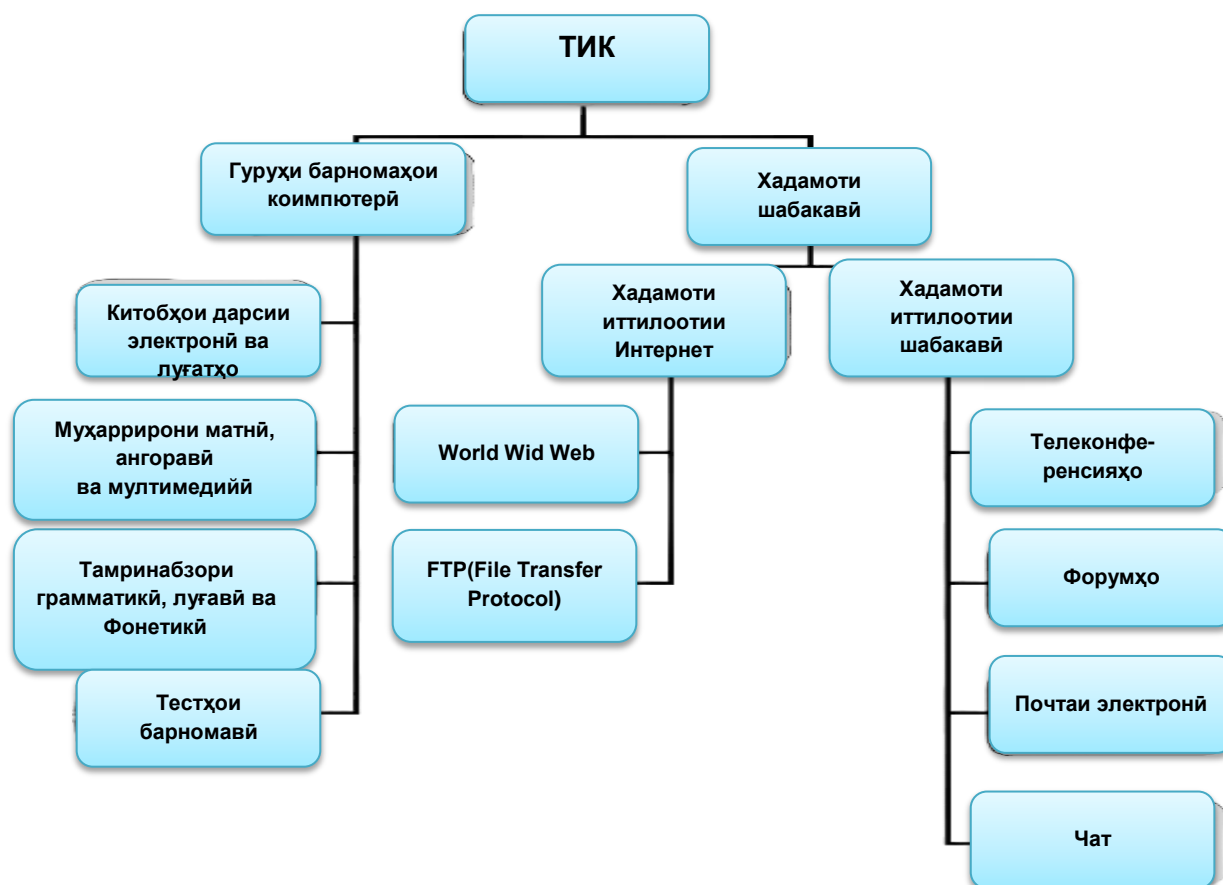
ТИК

Гуруҳи барномаҳои коимпютерӣ

Хадамоти шабакавӣ

Китобҳои дарсии электронӣ ва луғатҳо

Муҳаррирони матнӣ, анговарӣ ва мултимедийӣ

Тамринабзори грамматикӣ, луғавӣ ва Фонетикӣ

Тестҳои барномавӣ

Хадамоти иттилоотии Интернет

World Wid Web

FTP(File Transfer Protocol)

Хадамоти иттилоотии шабакавӣ

Телеконференсияҳо

Форумҳо

Почтаи электронӣ

Чат